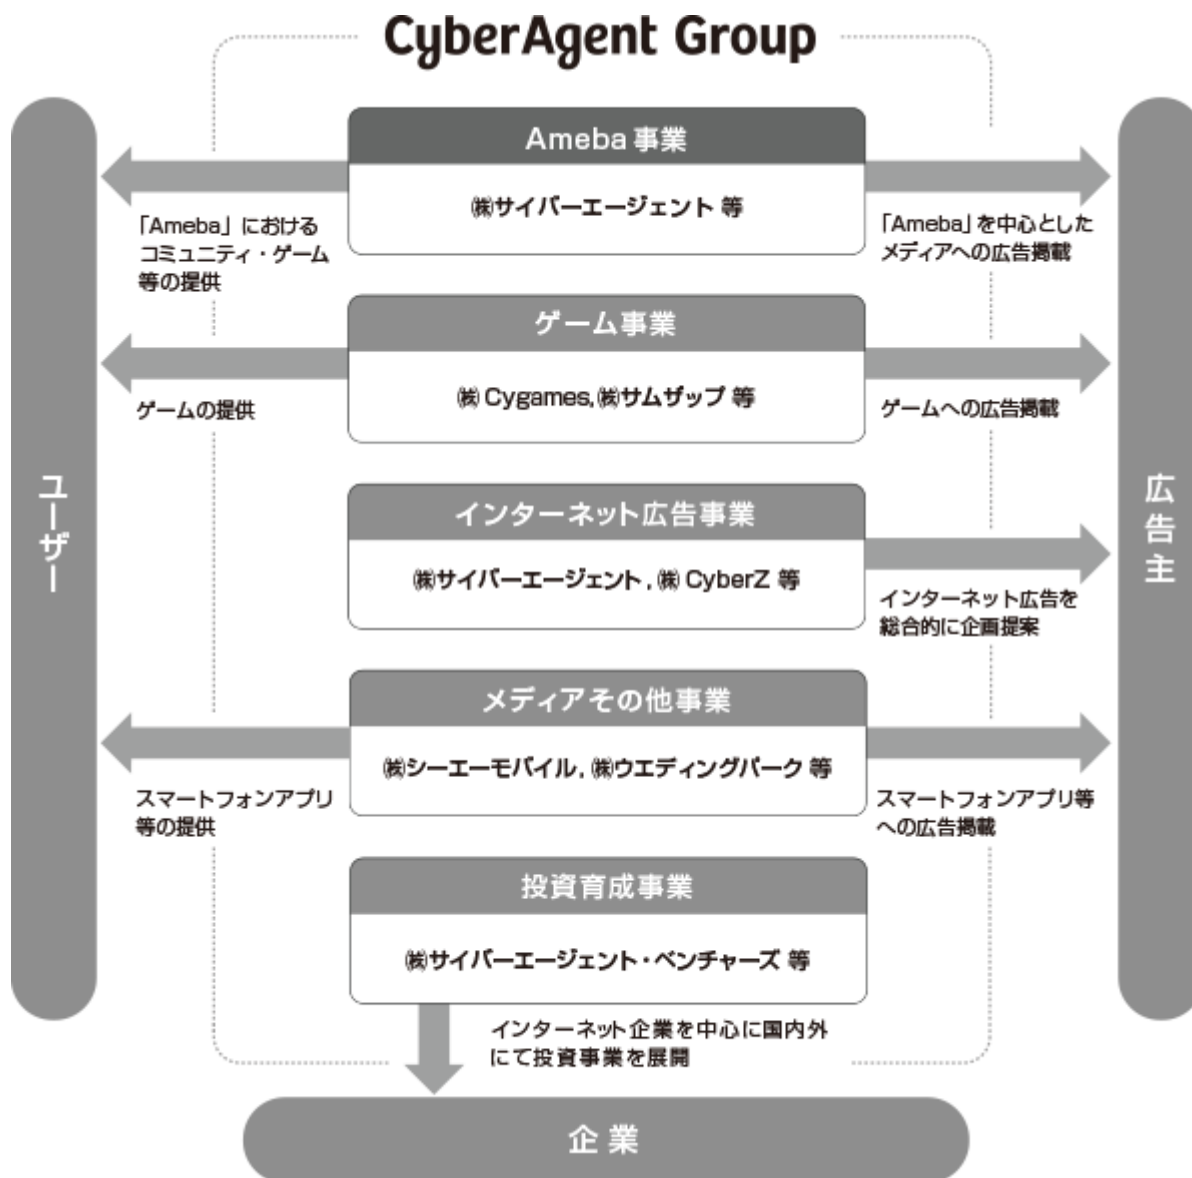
CyberAgent Group

ユーザー

広告主

Ameba事業

㈱サイバーエージェント 等

「Ameba」におけるコミュニティ・ゲーム等の提供

「Ameba」を中心としたメディアへの広告掲載

ゲーム事業

㈱Cygames, ㈱サムザップ 等

ゲームの提供

ゲームへの広告掲載

インターネット広告事業

㈱サイバーエージェント, ㈱CyberZ 等

インターネット広告を総合的に企画提案

メディアその他事業

㈱シーエーモバイル, ㈱ウエディングパーク 等

スマートフォンアプリ等の提供

スマートフォンアプリ等への広告掲載

投資育成事業

㈱サイバーエージェント・ベンチャーズ 等

インターネット企業を中心に国内外にて投資事業を展開

企業